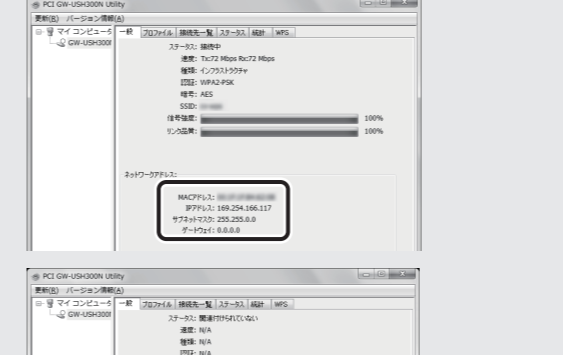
PCI GW-USH300N Utility
更新(R) バージョン情報(A)
マイ コンピュータ
GW-USH300N
一般 プロファイル 接続先一覧 ステータス 統計 WPS
ステータス: 接続中
速度: Tx:72 Mbps Rx:72 Mbps
種類: インフラストラクチャ
認証: WPA2-PSK
暗号: AES
SSID: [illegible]
信号強度: 100%
リンク品質: 100%
ネットワークアドレス:
MACアドレス: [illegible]
IPアドレス: 169.254.166.117
サブネットマスク: 255.255.0.0
ゲートウェイ: 0.0.0.0

PCI GW-USH300N Utility
更新(R) バージョン情報(A)
マイ コンピュータ
GW-USH300N
一般 プロファイル 接続先一覧 ステータス 統計 WPS
ステータス: 関連付けられていない
速度: N/A
種類: N/A
認証: N/A